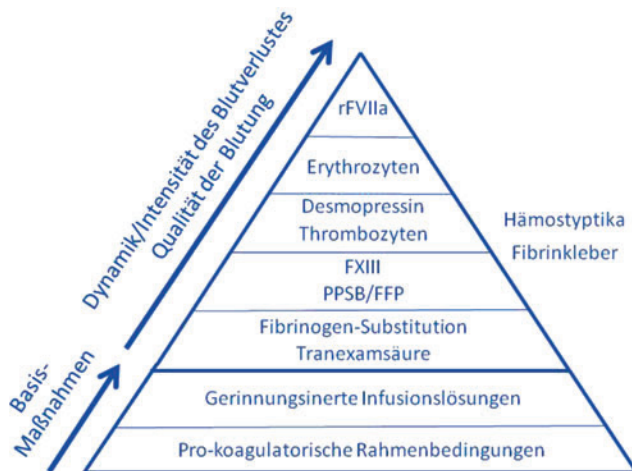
Dynamik/Intensität des Blutverlustes
Qualität der Blutung

Basis-
Maßnahmen

rFVIIa

Erythrozyten

Desmopressin
Thrombozyten

FXIII
PPSB/FFP

Fibrinogen-Substitution
Tranexamsäure

Gerinnungsinerte Infusionslösungen

Pro-koagulatorische Rahmenbedingungen

Hämostyptika
Fibrinkleber